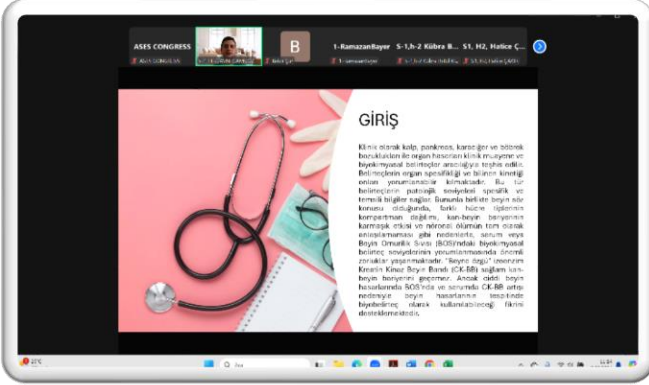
ASES CONGRESS
B
1-RamazanBayer
S-1,h-2 Kübra B...
S1, H2, Hatice Ç...
ASES CONGRESS
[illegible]
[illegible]
1-RamazanBayer
S-1,h-2 Kübra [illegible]
S1, H2, Hatice ÇAKIR

GİRİŞ

Klinik olarak kalp, pankreas, karaciğer ve böbrek bozuklukları ile organ hasarları klinik muayene ve biyokimyasal belirteçler aracılığıyla teşhis edilir. Belirteçlerin organ spesifikliği ve bilinen kinetiği onları yorumlanabilir kılmaktadır. Bu tür belirteçlerin patolojik seviyeleri spesifik ve temelli bilgiler sağlar. Bununla birlikte beyin söz konusu olduğunda, farklı hücre tiplerinin kompartman dağılımı, kan-beyin bariyerinin karmaşık etkisi ve nöronal ölümün tam olarak anlaşılamaması gibi nedenlerle, serum veya Beyin Omurilik Sıvısı (BOS)'ndaki biyokimyasal belirteç seviyelerinin yorumlanmasında önemli zorluklar yaşanmaktadır. "Beyne özgü" izoenzim Kreatin Kinaz Beyin Bandı (CK-BB) sağlam kan-beyin bariyerini geçemez. Ancak ciddi beyin hasarlarında BOS'da ve serumda CK-BB artışı nedeniyle beyin hasarlarının tespitinde biyobelirteç olarak kullanılabileceği fikrini desteklemektedir.

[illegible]
Ara